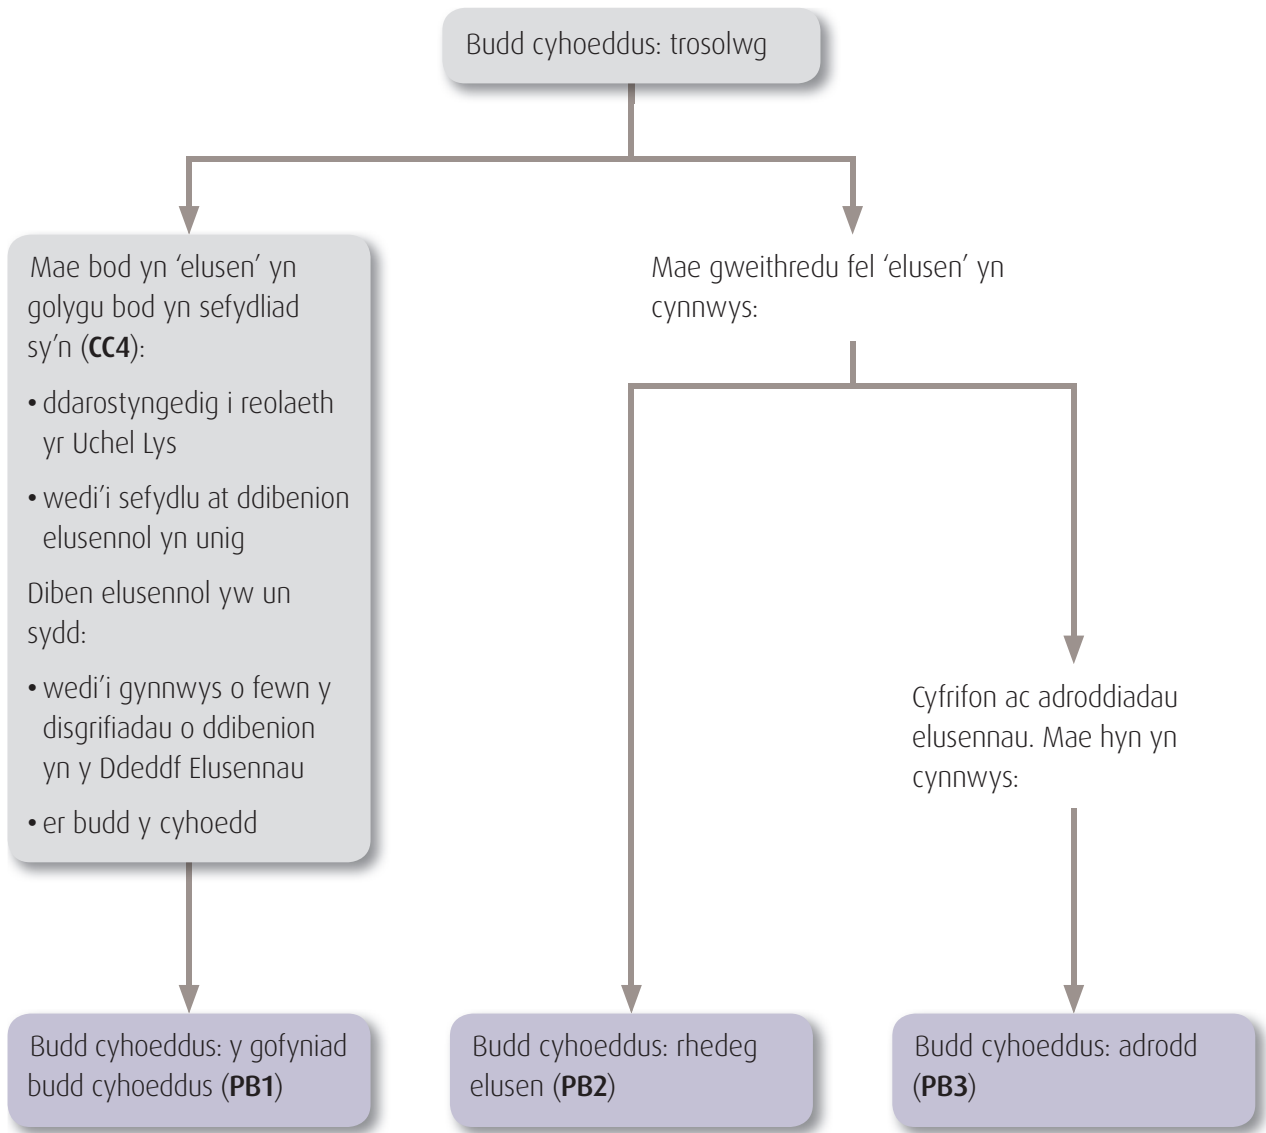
Budd cyhoeddus: trosolwg

Mae bod yn 'elusen' yn golygu bod yn sefydliad sy'n (**CC4**):

• ddarostyngedig i reolaeth yr Uchel Lys

• wedi'i sefydlu at ddibenion elusennol yn unig

Diben elusennol yw un sydd:

• wedi'i gynnwys o fewn y disgrifiadau o ddibenion yn y Ddeddf Elusennau

• er budd y cyhoedd

Mae gweithredu fel 'elusen' yn cynnwys:

Cyfrifon ac adroddiadau elusennau. Mae hyn yn cynnwys:

Budd cyhoeddus: y gofyniad budd cyhoeddus (**PB1**)

Budd cyhoeddus: rhedeg elusen (**PB2**)

Budd cyhoeddus: adrodd (**PB3**)